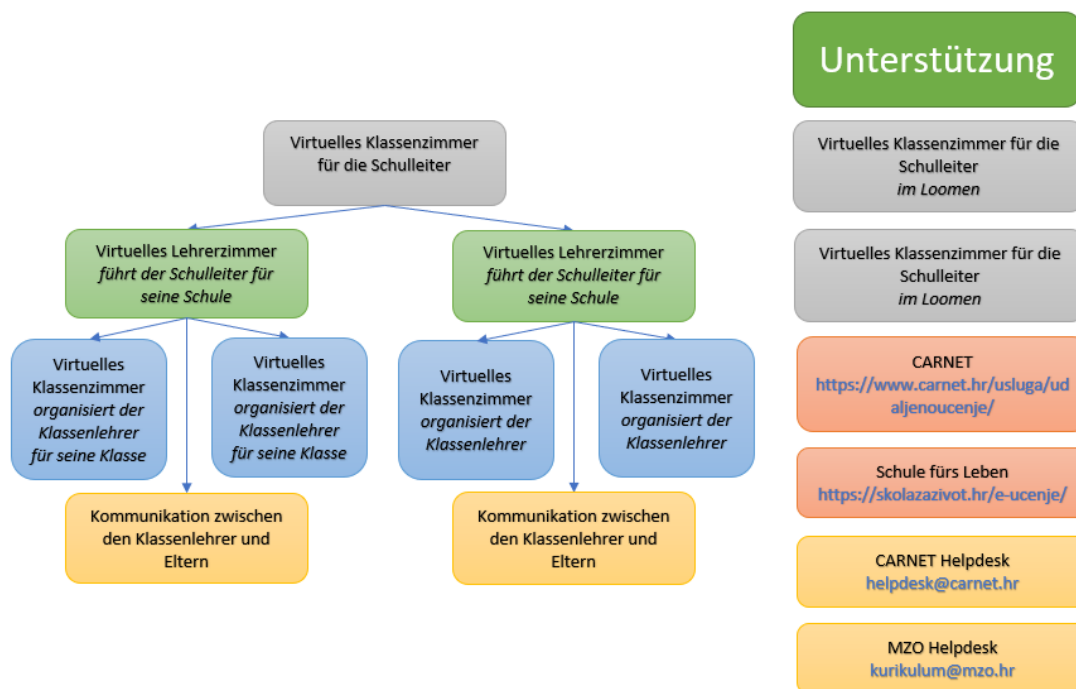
Virtuelles Klassenzimmer für die Schulleiter

Virtuelles Lehrerzimmer *führt der Schulleiter für seine Schule*

Virtuelles Klassenzimmer *organisiert der Klassenlehrer für seine Klasse*

Virtuelles Klassenzimmer *organisiert der Klassenlehrer für seine Klasse*

Kommunikation zwischen den Klassenlehrer und Eltern

Virtuelles Lehrerzimmer *führt der Schulleiter für seine Schule*

Virtuelles Klassenzimmer *organisiert der Klassenlehrer*

Virtuelles Klassenzimmer *organisiert der Klassenlehrer*

Kommunikation zwischen den Klassenlehrer und Eltern

Unterstützung

Virtuelles Klassenzimmer für die Schulleiter *im Loomen*

Virtuelles Klassenzimmer für die Schulleiter *im Loomen*

CARNET
https://www.carnet.hr/usluga/udaljenoucenje/

Schule fürs Leben
https://skolazazivot.hr/e-ucenje/

CARNET Helpdesk
helpdesk@carnet.hr

MZO Helpdesk
kurikulum@mzo.hr